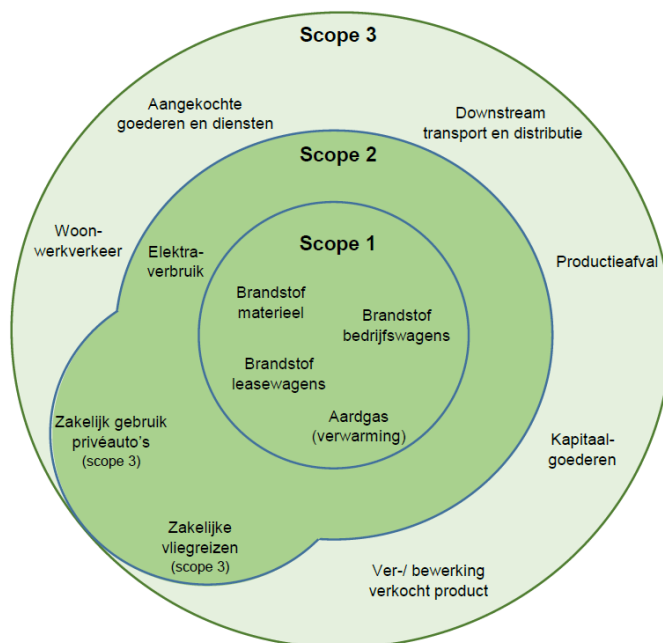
Scope 3

Aangekochte goederen en diensten

Downstream transport en distributie

Scope 2

Woon-werkverkeer

Elektra-verbruik

Scope 1

Productieafval

Brandstof materieel

Brandstof bedrijfswagens

Brandstof leasewagens

Aardgas (verwarming)

Zakelijk gebruik privéauto's (scope 3)

Kapitaal-goederen

Zakelijke vliegreizen (scope 3)

Ver-/ bewerking verkocht product